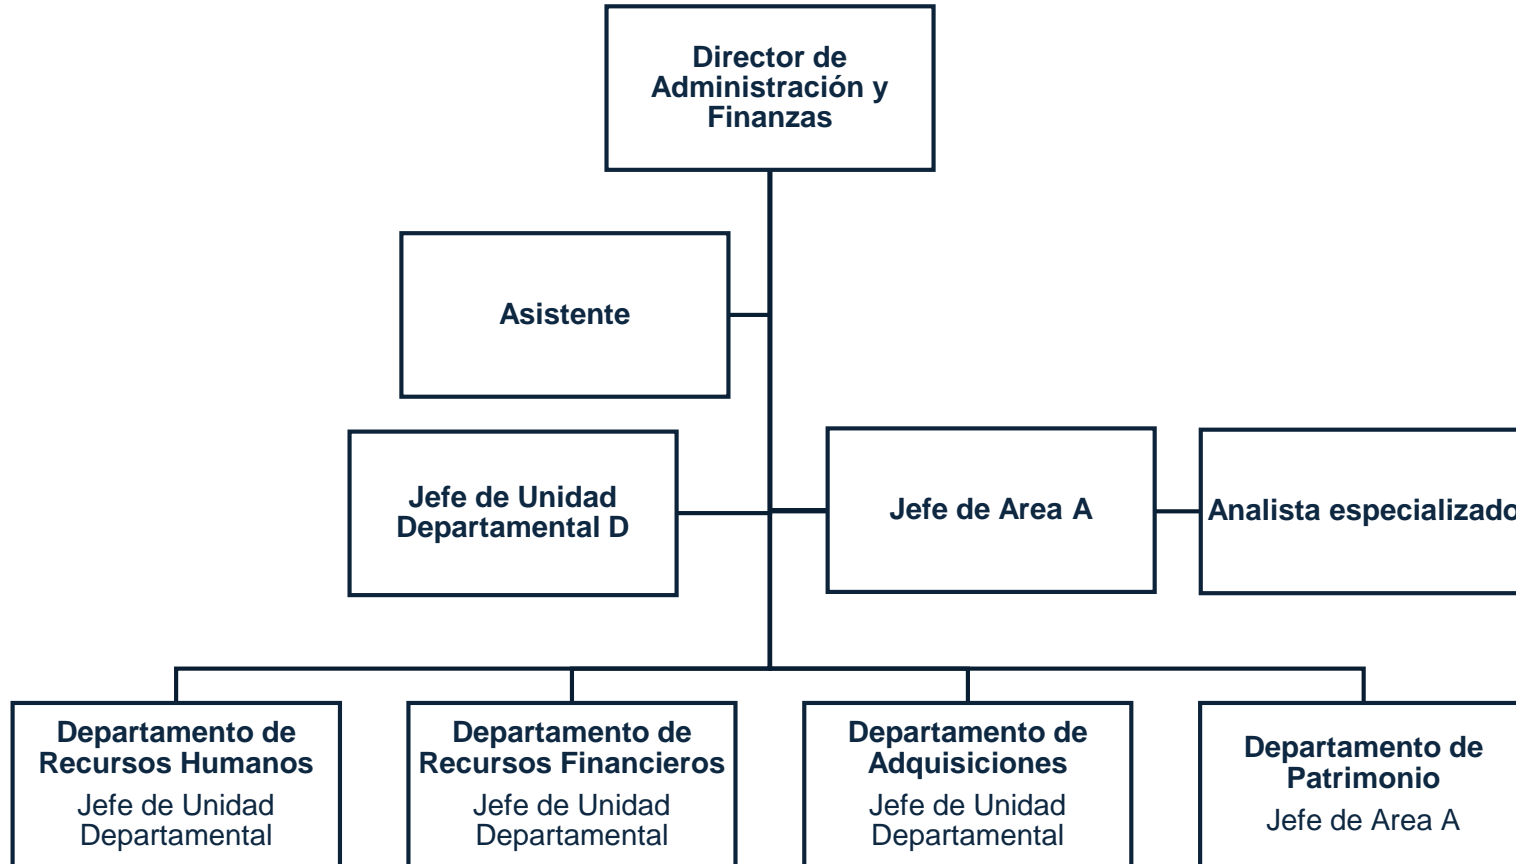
Director de Administración y Finanzas

Asistente

Jefe de Unidad Departamental D

Jefe de Area A

Analista especializado

Departamento de Recursos Humanos
Jefe de Unidad Departamental

Departamento de Recursos Financieros
Jefe de Unidad Departamental

Departamento de Adquisiciones
Jefe de Unidad Departamental

Departamento de Patrimonio
Jefe de Area A